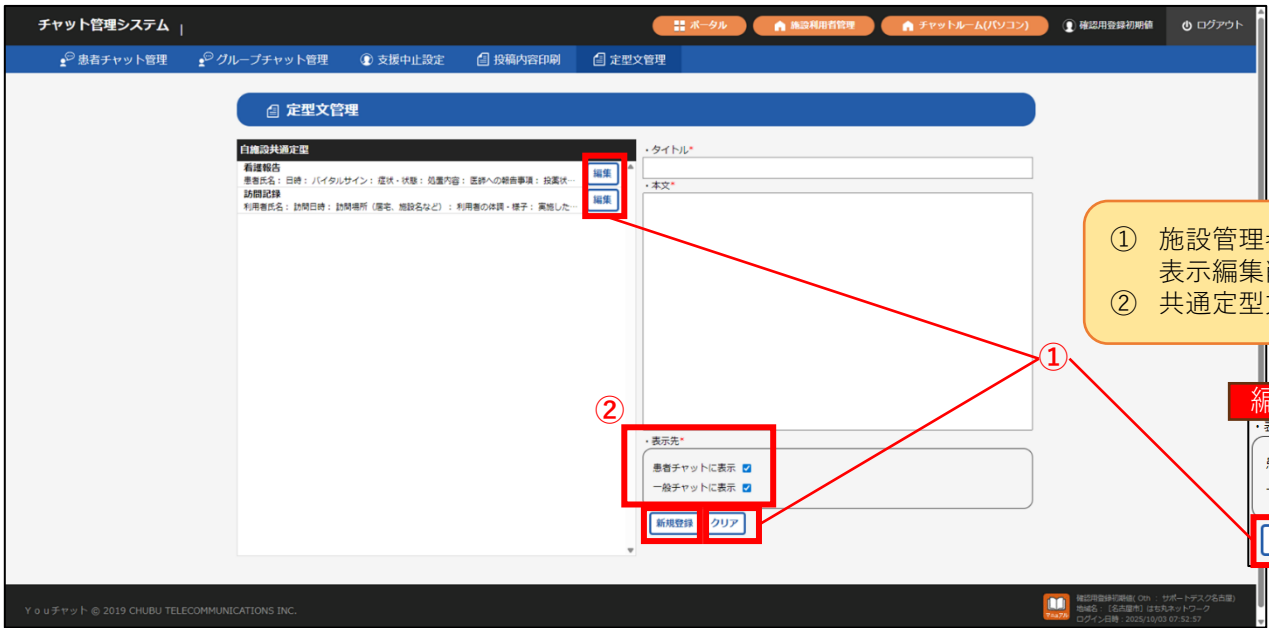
チャットの管理システム

ポータル　施設利用者管理　チャットルーム(パソコン)　確認用登録初期値　ログアウト

患者チャット管理　グループチャット管理　支援中止設定　投稿内容印刷　定型文管理

定型文管理

自施設共通定型

看護報告
患者氏名：日時：バイタルサイン：症状・状態：処置内容：医師への報告事項：投薬状…　編集

訪問記録
利用者氏名：訪問日時：訪問場所（居宅、施設名など）：利用者の体調・様子：実施した…　編集

・タイトル*

・本文*

①　施設管理者
表示編集
②　共通定型

①

②

編

・表示先*
患者チャットに表示
一般チャットに表示

新規登録　クリア

Y o u チャット © 2019 CHUBU TELECOMMUNICATIONS INC.

マニュアル

確認用登録初期値( 0th ：サポートデスク名古屋)
地域名：[名古屋市] はち丸ネットワーク
ログイン日時：2025/10/03 07:52:57